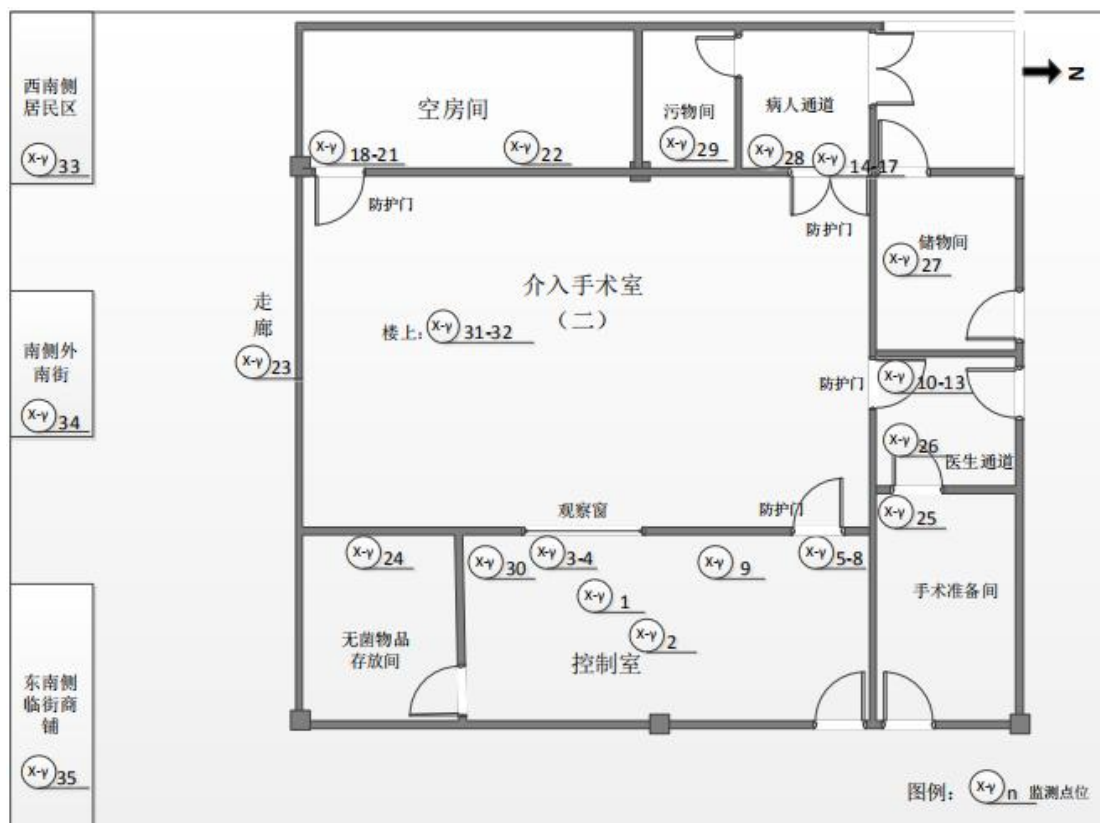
西南侧居民区

X-γ 33

南侧外南街

X-γ 34

东南侧临街商铺

X-γ 35

N

空房间

X-γ 18-21

X-γ 22

污物间

X-γ 29

病人通道

X-γ 28

X-γ 14-17

防护门

防护门

储物间

X-γ 27

走廊

X-γ 23

介入手术室（二）

楼上: X-γ 31-32

防护门

X-γ 10-13

X-γ 26

医生通道

观察窗

防护门

X-γ 25

X-γ 24

X-γ 30

X-γ 3-4

X-γ 9

X-γ 5-8

X-γ 1

X-γ 2

手术准备间

无菌物品存放间

控制室

图例： X-γ n 监测点位